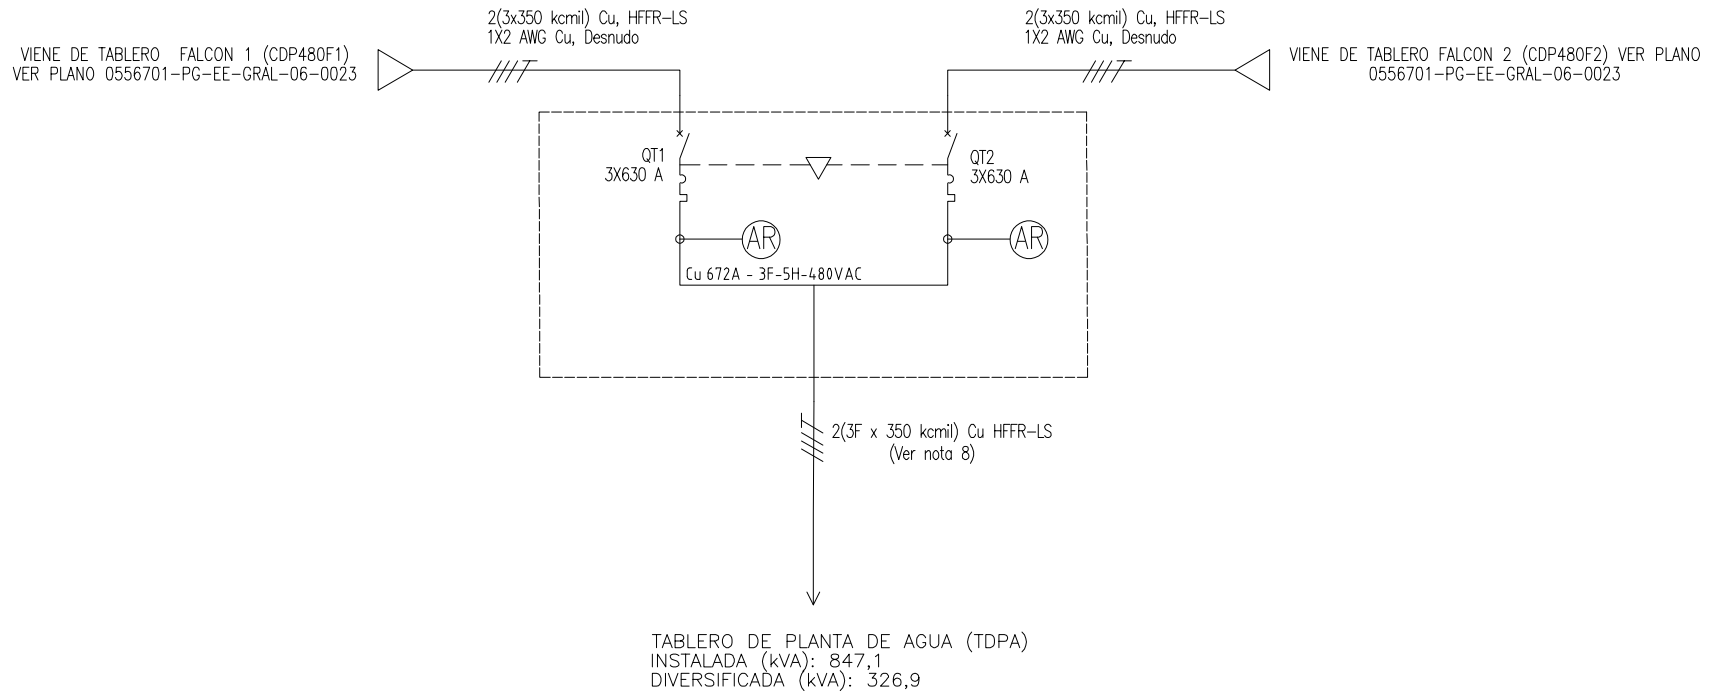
VIENE DE TABLERO FALCON 1 (CDP480F1)
VER PLANO 0556701-PG-EE-GRAL-06-0023

2(3x350 kcmil) Cu, HFFR-LS
1X2 AWG Cu, Desnudo

2(3x350 kcmil) Cu, HFFR-LS
1X2 AWG Cu, Desnudo

VIENE DE TABLERO FALCON 2 (CDP480F2) VER PLANO
0556701-PG-EE-GRAL-06-0023

QT1
3X630 A

QT2
3X630 A

AR

AR

Cu 672A - 3F-5H-480VAC

2(3F x 350 kcmil) Cu HFFR-LS
(Ver nota 8)

TABLERO DE PLANTA DE AGUA (TDPA)
INSTALADA (kVA): 847,1
DIVERSIFICADA (kVA): 326,9